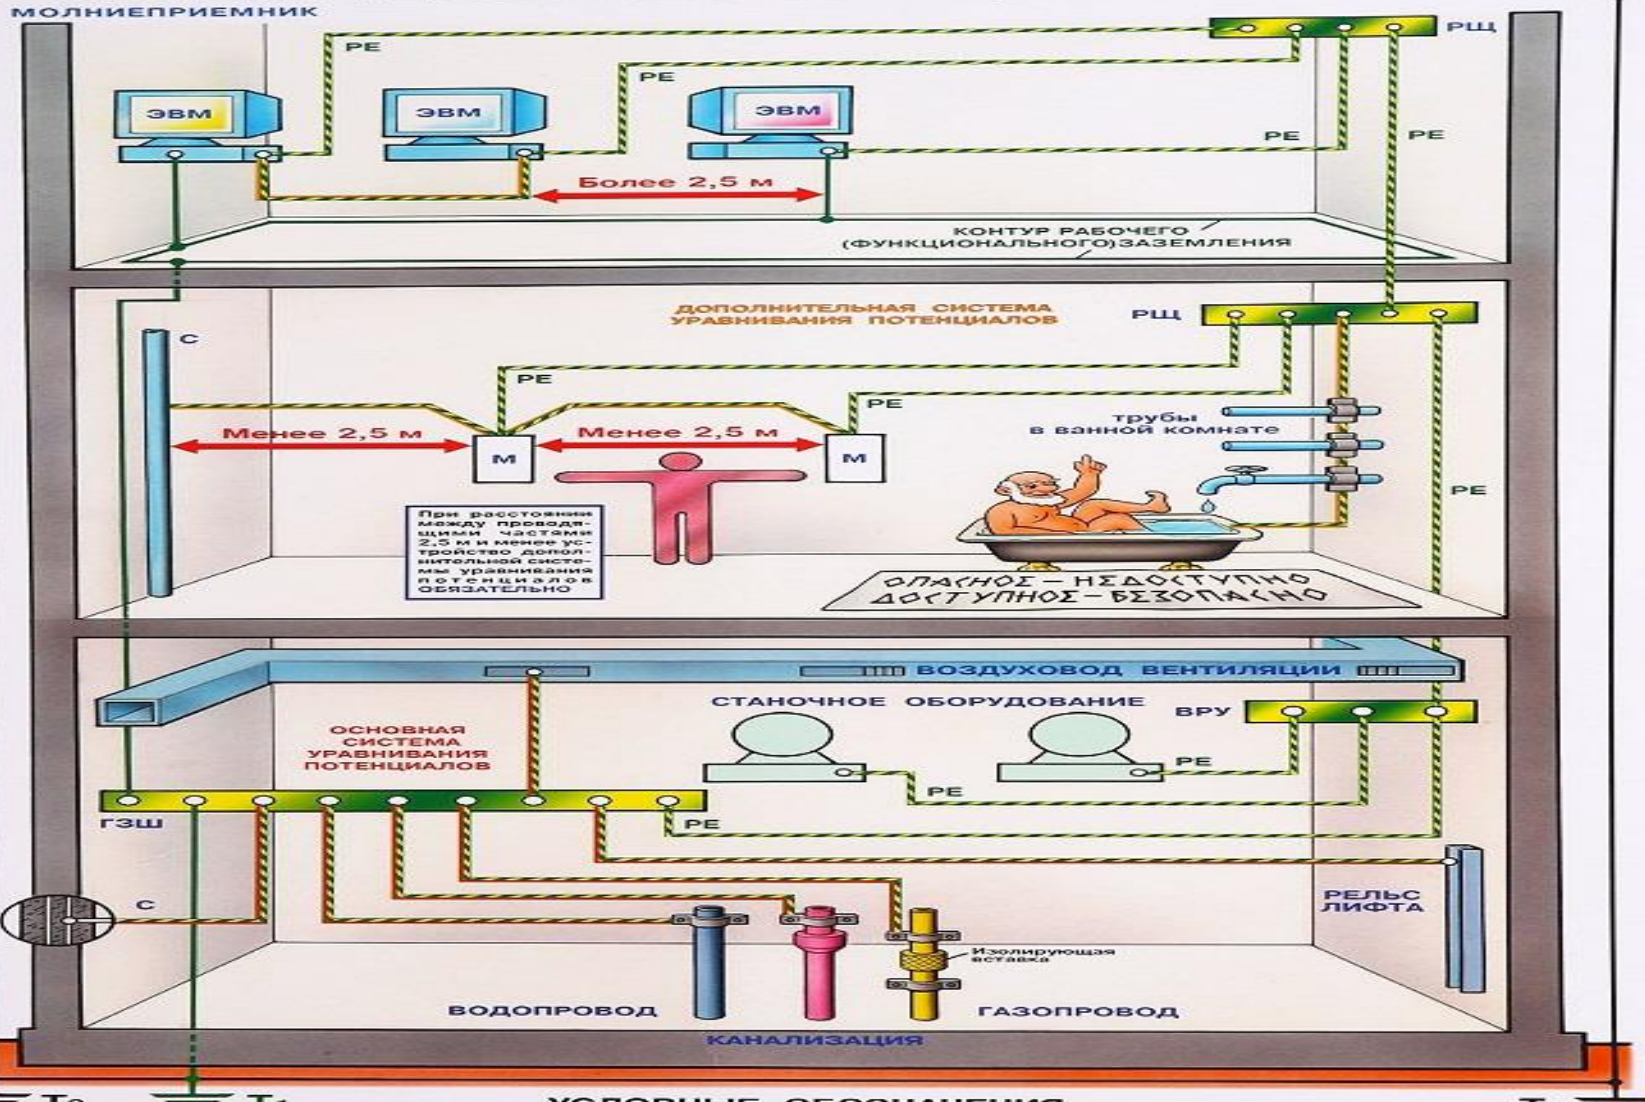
МОЛНИЕПРИЕМНИК

PE

РЩ

PE

ЭВМ

ЭВМ

ЭВМ

PE

PE

Более 2,5 м

КОНТУР РАБОЧЕГО (ФУНКЦИОНАЛЬНОГО)ЗАЗЕМЛЕНИЯ

ДОПОЛНИТЕЛЬНАЯ СИСТЕМА УРАВНИВАНИЯ ПОТЕНЦИАЛОВ

РЩ

С

PE

PE

трубы в ванной комнате

Менее 2,5 м

Менее 2,5 м

М

М

PE

При расстоянии между проводящими частями 2,5 м и менее устройство дополнительной системы уравнивания потенциалов ОБЯЗАТЕЛЬНО

ОПАСНОЕ – НЕДОСТУПНО
ДОСТУПНОЕ – БЕЗОПАСНО

ВОЗДУХОВОД ВЕНТИЛЯЦИИ

СТАНОЧНОЕ ОБОРУДОВАНИЕ

ОСНОВНАЯ СИСТЕМА УРАВНИВАНИЯ ПОТЕНЦИАЛОВ

ВРУ

PE

PE

ГЗШ

PE

С

РЕЛЬС ЛИФТА

Изолирующая вставка

ВОДОПРОВОД

ГАЗОПРОВОД

КАНАЛИЗАЦИЯ

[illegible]